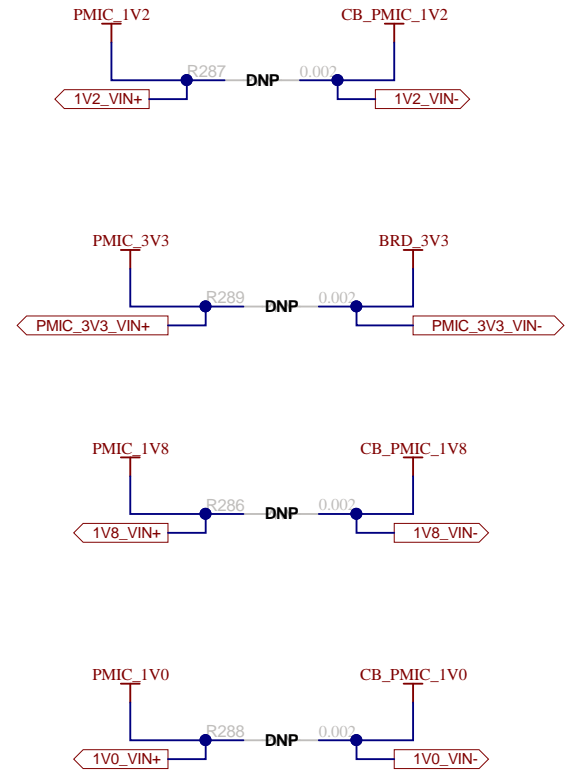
PMIC_1V2
CB_PMIC_1V2
R287
DNP
0.002
1V2_VIN+
1V2_VIN-

PMIC_3V3
BRD_3V3
R289
DNP
0.002
PMIC_3V3_VIN+
PMIC_3V3_VIN-

PMIC_1V8
CB_PMIC_1V8
R286
DNP
0.002
1V8_VIN+
1V8_VIN-

PMIC_1V0
CB_PMIC_1V0
R288
DNP
0.002
1V0_VIN+
1V0_VIN-